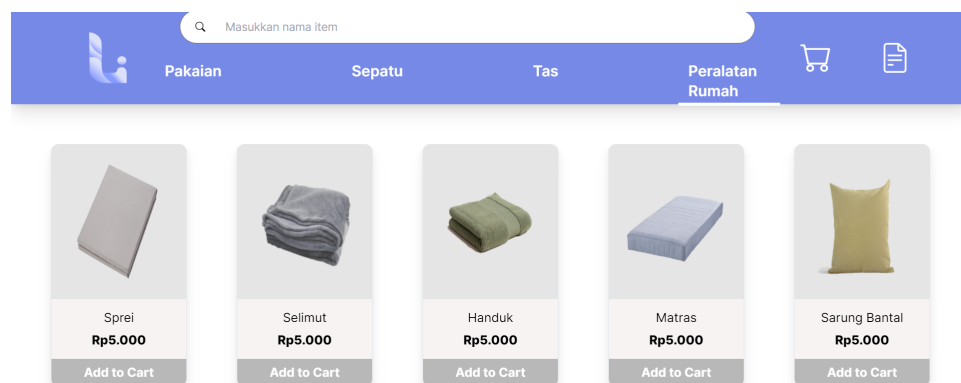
Masukkan nama item

Pakaian
Sepatu
Tas
Peralatan Rumah

Sprei
Rp5.000
Add to Cart

Selimut
Rp5.000
Add to Cart

Handuk
Rp5.000
Add to Cart

Matras
Rp5.000
Add to Cart

Sarung Bantal
Rp5.000
Add to Cart